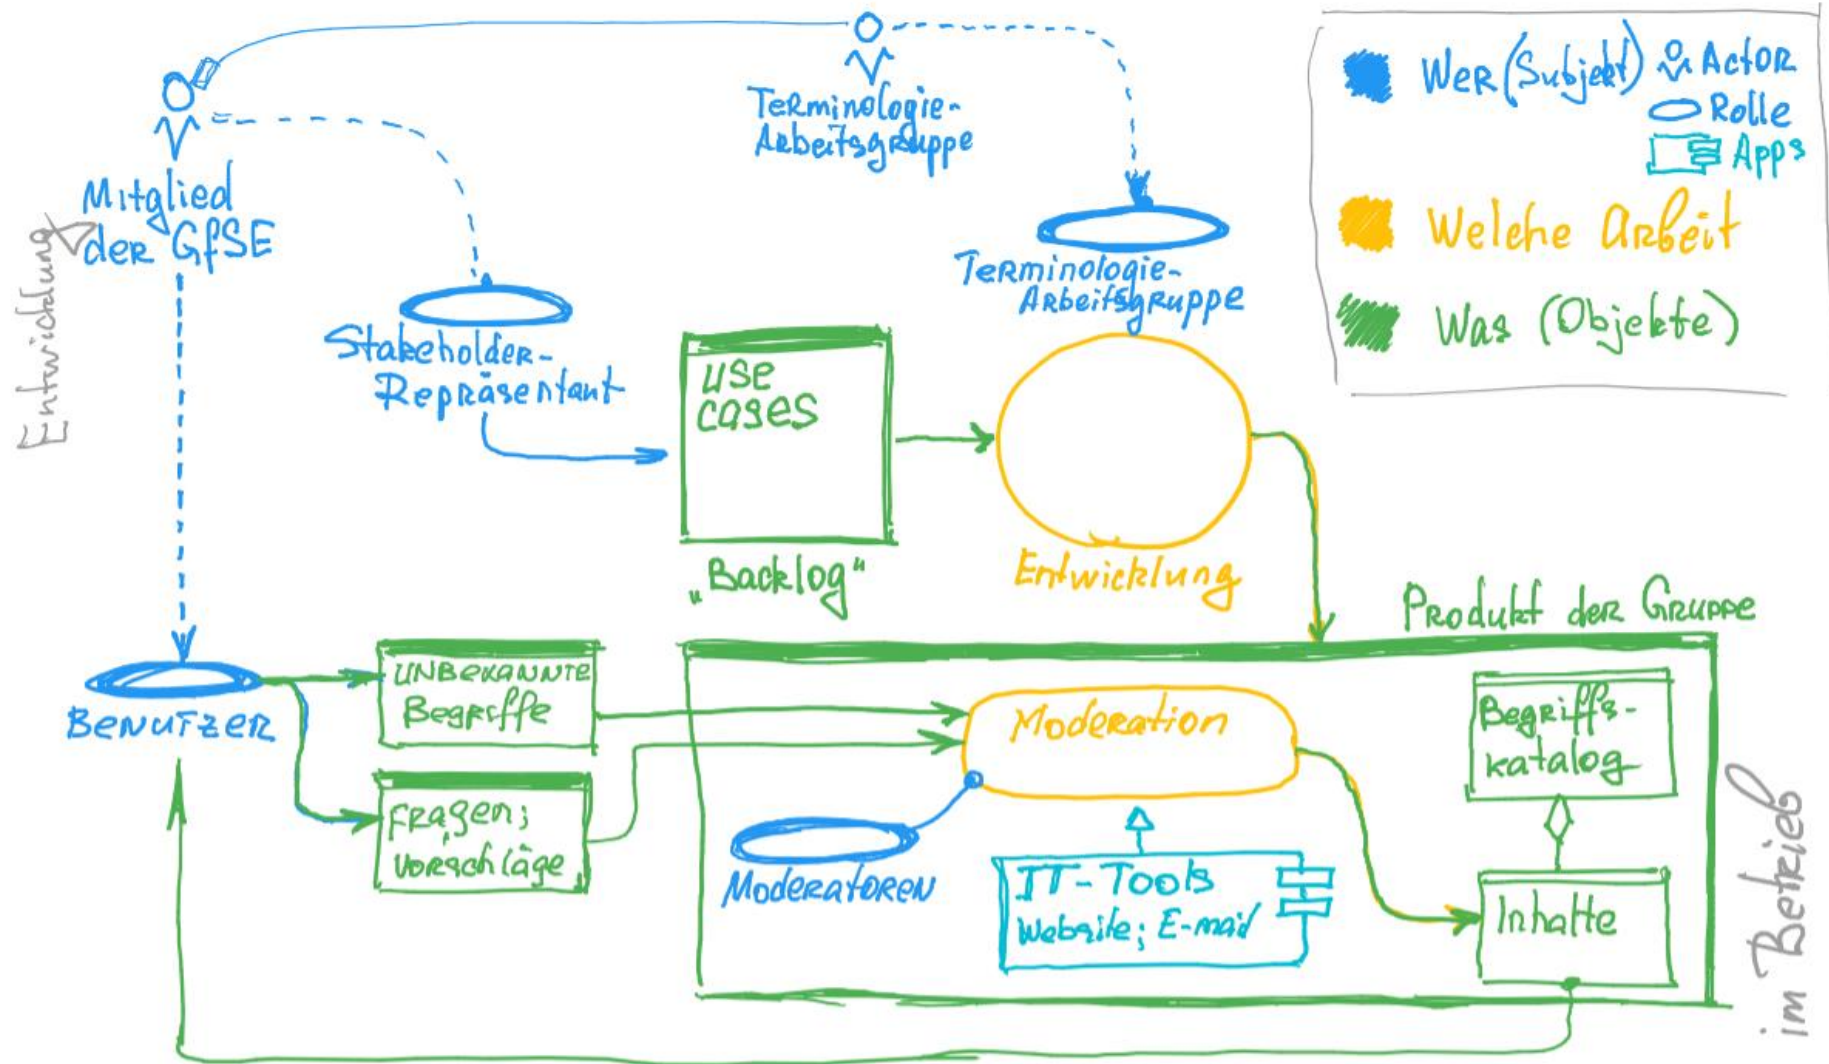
Wer (Subjekt)
Actor
Rolle
Apps
Welche Arbeit
Was (Objekte)

Terminologie-Arbeitsgruppe

Mitglied der GfSE

Entwicklung

Stakeholder-Repräsentant

Terminologie-Arbeitsgruppe

use cases

„Backlog"

Entwicklung

Produkt der Gruppe

BENUTZER

UNBEKANNTE Begriffe

Fragen; Vorschläge

Moderation

Begriffs-katalog

Moderatoren

IT-Tools
Website; E-mail

Inhalte

im Betrieb